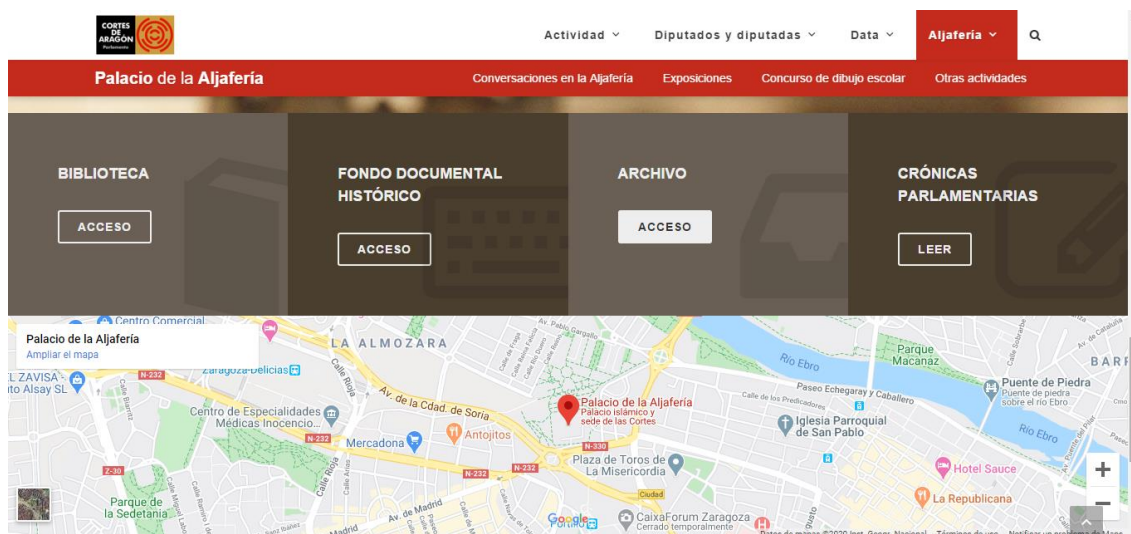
CORTES DE ARAGÓN Parlamento

Actividad ⌄ Diputados y diputadas ⌄ Data ⌄ Aljafería ⌄

Palacio de la Aljafería

Conversaciones en la Aljafería Exposiciones Concurso de dibujo escolar Otras actividades

BIBLIOTECA

ACCESO

FONDO DOCUMENTAL HISTÓRICO

ACCESO

ARCHIVO

ACCESO

CRÓNICAS PARLAMENTARIAS

LEER

Palacio de la Aljafería
Ampliar el mapa

Centro Comercial
LA ALMOZARA
Av. Pablo Gargallo
Zaragoza-Delicias
L ZAVISA
ito Alsay SL
N-232
Calle Rioja
Av. de la Cdad. de Soria
Centro de Especialidades Médicas Inocencio...
Mercadona
Antojitos
Palacio de la Aljafería
Palacio islámico y sede de las Cortes
N-330
Plaza de Toros de La Misericordia
N-232
Z-30
Parque de la Sedetania
Av. de Madrid
Madrid
Ciudad
CaixaForum Zaragoza
Cerrado temporalmente
Rio Ebro
Parque Macanaz
Paseo Echegaray y Caballero
Calle de los Predicadores
Iglesia Parroquial de San Pablo
Puente de Piedra
Puente de piedra sobre el río Ebro
Rio Ebro
BARR
Hotel Sauce
La Republicana
Google
Datos de mapas ©2020 Inst. Geogr. Nacional Términos de uso Notificar un problema de Maps